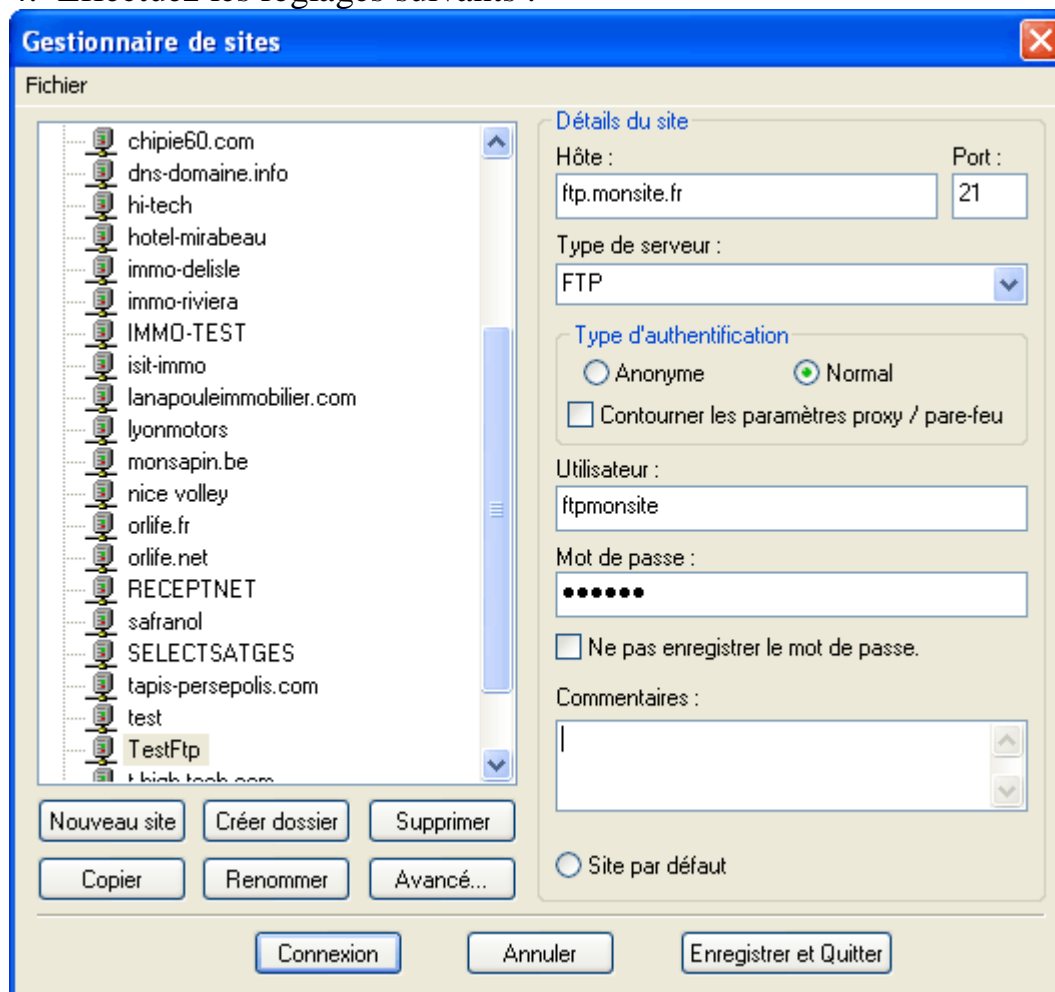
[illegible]

Gestionnaire de sites

Fichier

chipie60.com
dns-domaine.info
hi-tech
hotel-mirabeau
immo-delisle
immo-riviera
IMMO-TEST
isit-immo
lanapouleimmobilier.com
lyonmotors
monsapin.be
nice volley
orlife.fr
orlife.net
RECEPTNET
safranol
SELECTSATGES
tapis-persepolis.com
test
TestFtp
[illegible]

Nouveau site
Créer dossier
Supprimer
Copier
Renommer
Avancé...

Détails du site
Hôte :
ftp.monsite.fr
Port :
21
Type de serveur :
FTP
Type d'authentification
Anonyme
Normal
Contourner les paramètres proxy / pare-feu
Utilisateur :
ftpmonsite
Mot de passe :
••••••
Ne pas enregistrer le mot de passe.
Commentaires :
Site par défaut

Connexion
Annuler
Enregistrer et Quitter